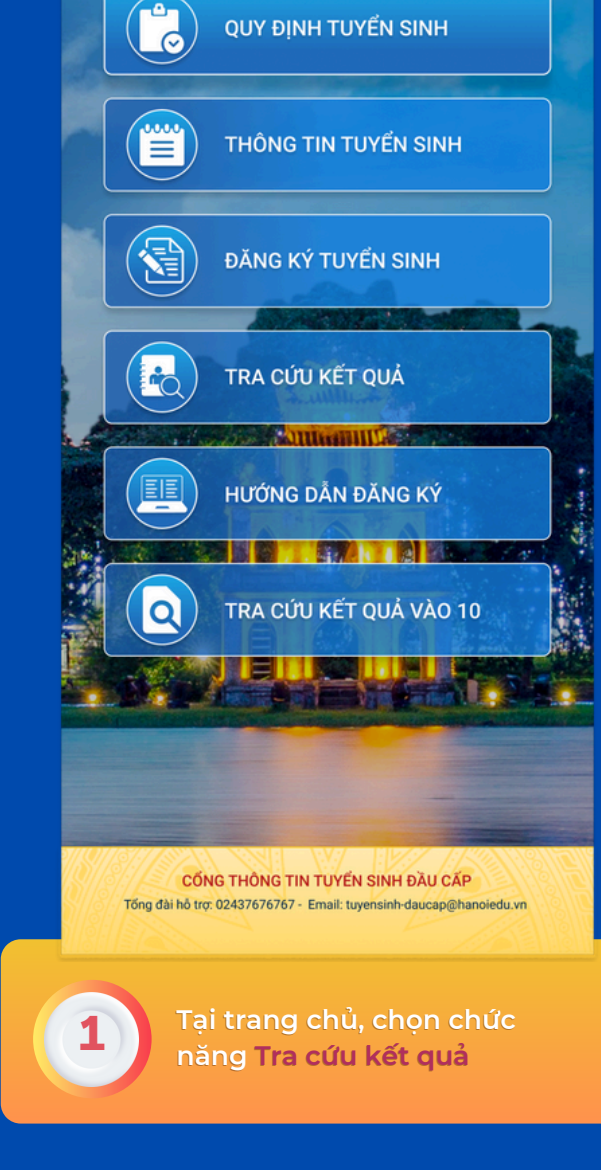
QUY ĐỊNH TUYỂN SINH

THÔNG TIN TUYỂN SINH

ĐĂNG KÝ TUYỂN SINH

TRA CỨU KẾT QUẢ

HƯỚNG DẪN ĐĂNG KÝ

TRA CỨU KẾT QUẢ VÀO 10

CỔNG THÔNG TIN TUYỂN SINH ĐẦU CẤP

Tổng đài hỗ trợ: 02437676767 - Email: tuyensinh-daucap@hanoiedu.vn

1

Tại trang chủ, chọn chức năng Tra cứu kết quả